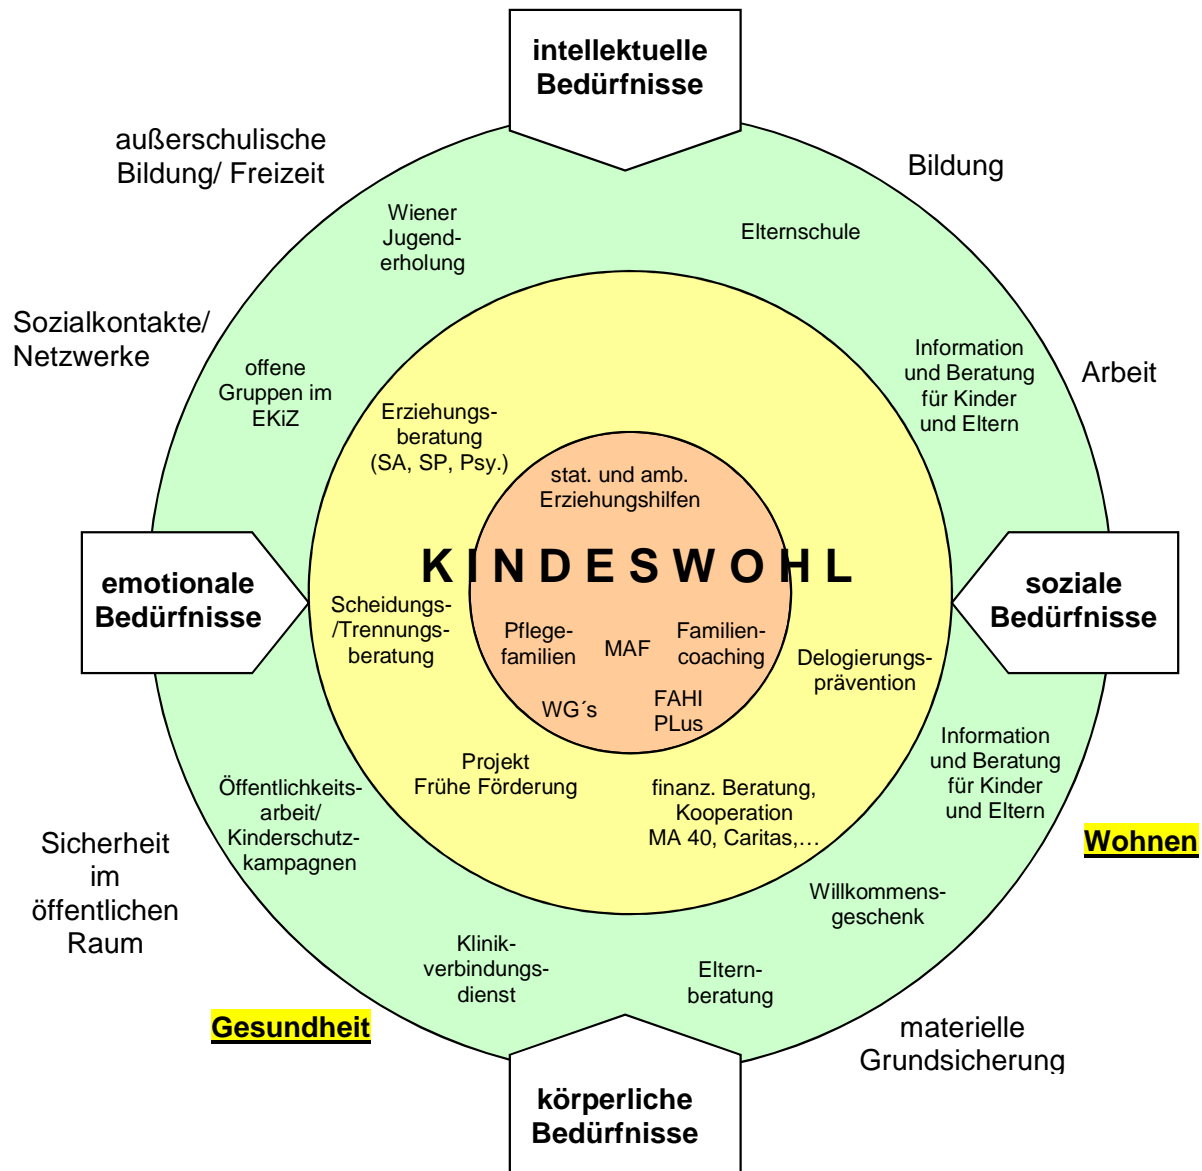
intellektuelle Bedürfnisse

außerschulische Bildung/ Freizeit

Bildung

Wiener Jugenderholung

Elternschule

Sozialkontakte/ Netzwerke

offene Gruppen im EKiZ

Information und Beratung für Kinder und Eltern

Arbeit

Erziehungsberatung (SA, SP, Psy.)

stat. und amb. Erziehungshilfen

emotionale Bedürfnisse

KINDESWOHL

soziale Bedürfnisse

Scheidungs-/Trennungsberatung

Pflegefamilien

MAF

Familiencoaching

Delogierungsprävention

WG´s

FAHI PLus

Information und Beratung für Kinder und Eltern

Projekt Frühe Förderung

Öffentlichkeitsarbeit/ Kinderschutzkampagnen

finanz. Beratung, Kooperation MA 40, Caritas,…

Wohnen

Sicherheit im öffentlichen Raum

Willkommensgeschenk

Klinikverbindungsdienst

Elternberatung

Gesundheit

materielle Grundsicherung

körperliche Bedürfnisse